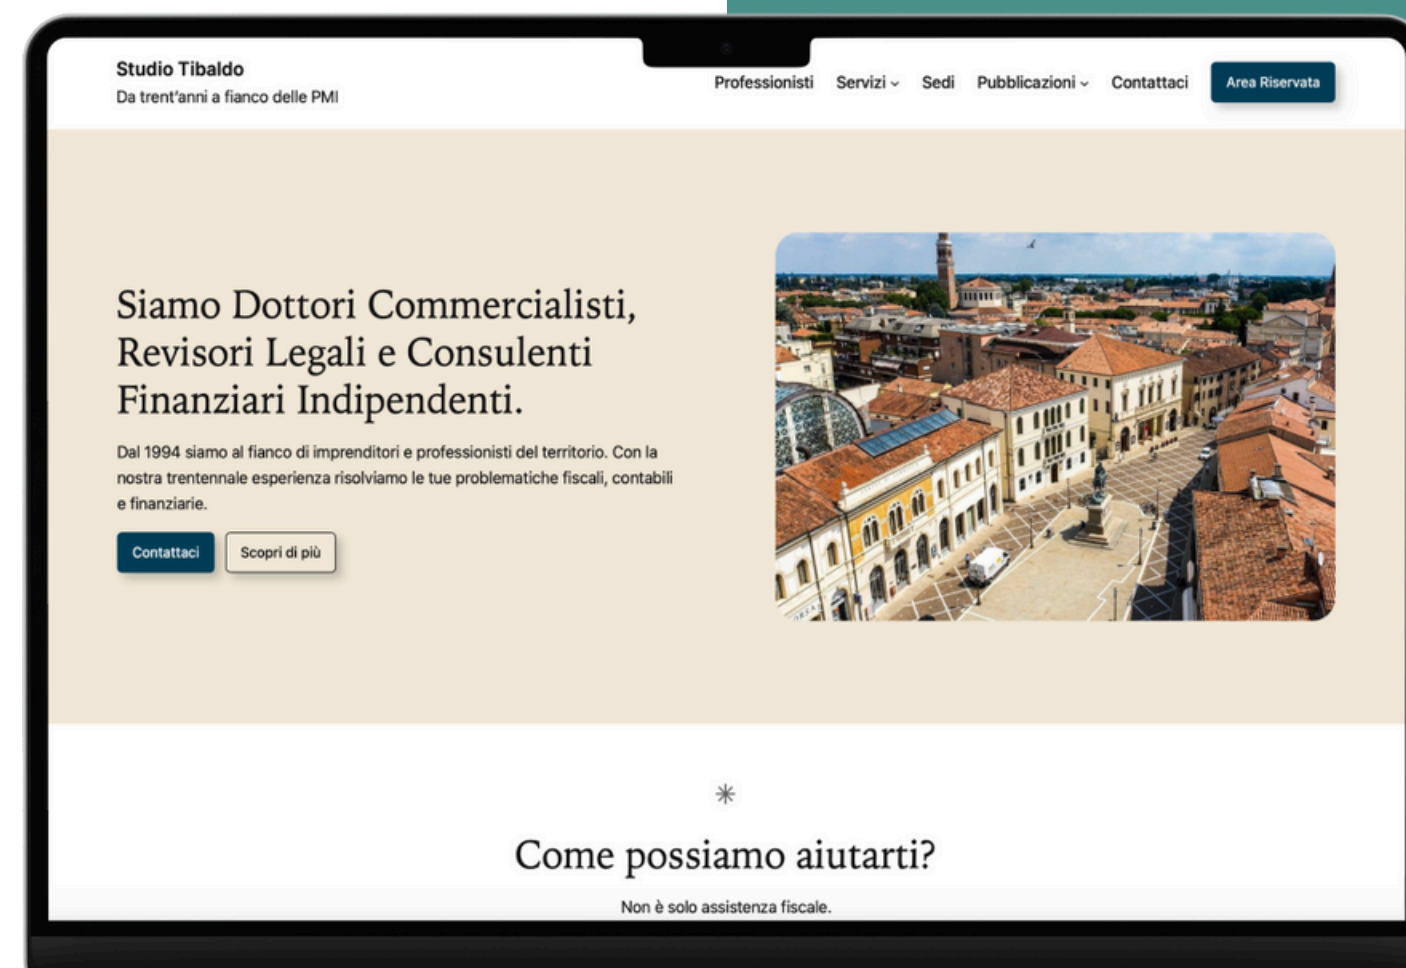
Studio Tibaldo
Da trent'anni a fianco delle PMI

Professionisti Servizi Sedi Pubblicazioni Contattaci Area Riservata

Siamo Dottori Commercialisti, Revisori Legali e Consulenti Finanziari Indipendenti.

Dal 1994 siamo al fianco di imprenditori e professionisti del territorio. Con la nostra trentennale esperienza risolviamo le tue problematiche fiscali, contabili e finanziarie.

Contattaci Scopri di più

Come possiamo aiutarti?

Non è solo assistenza fiscale.